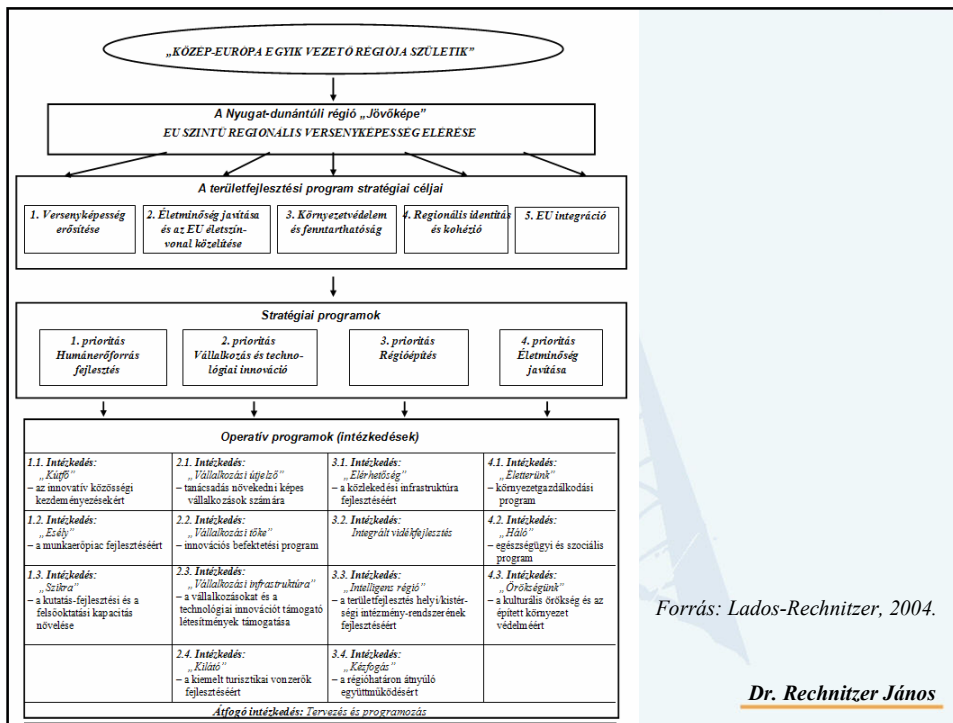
„KÖZÉP-EURÓPA EGYIK VEZETŐ RÉGIÓJA SZÜLETIK"

A Nyugat-dunántúli régió „Jövőképe"
EU SZINTŰ REGIONÁLIS VERSENYKÉPESSÉG ELÉRÉSE

A területfejlesztési program stratégiai céljai

1. Versenyképesség erősítése

2. Életminőség javítása és az EU életszínvonal közelítése

3. Környezetvédelem és fenntarthatóság

4. Regionális identitás és kohézió

5. EU integráció

Stratégiai programok

1. prioritás
Humánerőforrás fejlesztés

2. prioritás
Vállalkozás és technológiai innováció

3. prioritás
Régióépítés

4. prioritás
Életminőség javítása

Operatív programok (intézkedések)

| | | | |
|---|---|---|---|
| 1.1. Intézkedés: „Kútfő" – az innovatív közösségi kezdeményezésekért | 2.1. Intézkedés: „Vállalkozási útjelző" – tanácsadás növekedni képes vállalkozások számára | 3.1. Intézkedés: „Elérhetőség" – a közlekedési infrastruktúra fejlesztéséért | 4.1. Intézkedés: „Életterünk" – környezetgazdálkodási program |
| 1.2. Intézkedés: „Esély" – a munkaerőpiac fejlesztéséért | 2.2. Intézkedés: „Vállalkozási tőke" – innovációs befektetési program | 3.2. Intézkedés: Integrált vidékfejlesztés | 4.2. Intézkedés: „Háló" – egészségügyi és szociális program |
| 1.3. Intézkedés: „Szikra" – a kutatás-fejlesztési és a felsőoktatási kapacitás növelése | 2.3. Intézkedés: „Vállalkozási infrastruktúra" – a vállalkozásokat és a technológiai innovációt támogató létesítmények támogatása | 3.3. Intézkedés: „Intelligens régió" – a területfejlesztés helyi/kistérségi intézmény-rendszerének fejlesztéséért | 4.3. Intézkedés: „Örökségünk" – a kulturális örökség és az épített környezet védelméért |
| | 2.4. Intézkedés: „Kilátó" – a kiemelt turisztikai vonzerők fejlesztéséért | 3.4. Intézkedés: „Kézfogás" – a régióhatáron átnyúló együttműködésért | |

Átfogó intézkedés: Tervezés és programozás

Forrás: Lados-Rechnitzer, 2004.

Dr. Rechnitzer János